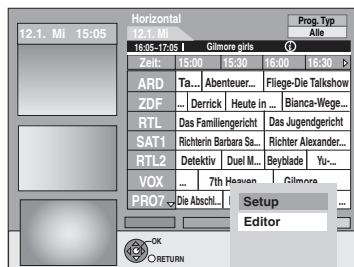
12.1. Mi 15:05

Horizontal
12.1. Mi

Prog. Typ
Alle

16:05–17:05 | Gilmore girls

| Zeit: | 15:00 | 15:30 | 16:00 | 16:30 |
|---|---|---|---|---|
| ARD | Ta... | Abenteuer... | Fliege-Die Talkshow | |
| ZDF | ... | Derrick | Heute in ... | Bianca-Wege... |
| RTL | Das Familiengericht | | Das Jugendgericht | |
| SAT1 | Richterin Barbara Sa... | | Richter Alexander... | |
| RTL2 | Detektiv | Duel M... | Beyblade | Yu-... |
| VOX | ... | 7th Heaven | | Gilmore... |
| PRO7 | Die Abschl... | | | |

Setup
Editor

OK
RETURN